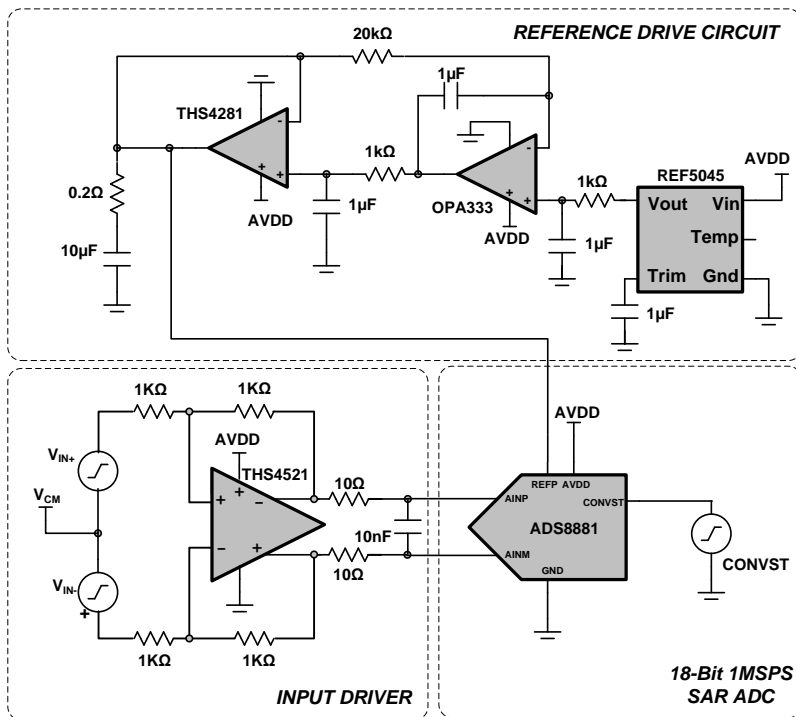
REFERENCE DRIVE CIRCUIT

20kΩ

1µF

THS4281

-

+

+

0.2Ω

10µF

AVDD

1µF

1kΩ

-

+

+

OPA333

AVDD

1kΩ

1µF

REF5045

AVDD

Vout

Vin

Temp

Trim

Gnd

1µF

1KΩ

1KΩ

AVDD

THS4521

$V_{IN+}$

$V_{CM}$

$V_{IN-}$

+

+

-

-

+

10Ω

10nF

10Ω

1KΩ

1KΩ

AVDD

REFP AVDD

AINP

CONVST

ADS8881

AINM

GND

CONVST

INPUT DRIVER

18-Bit 1MSPS SAR ADC